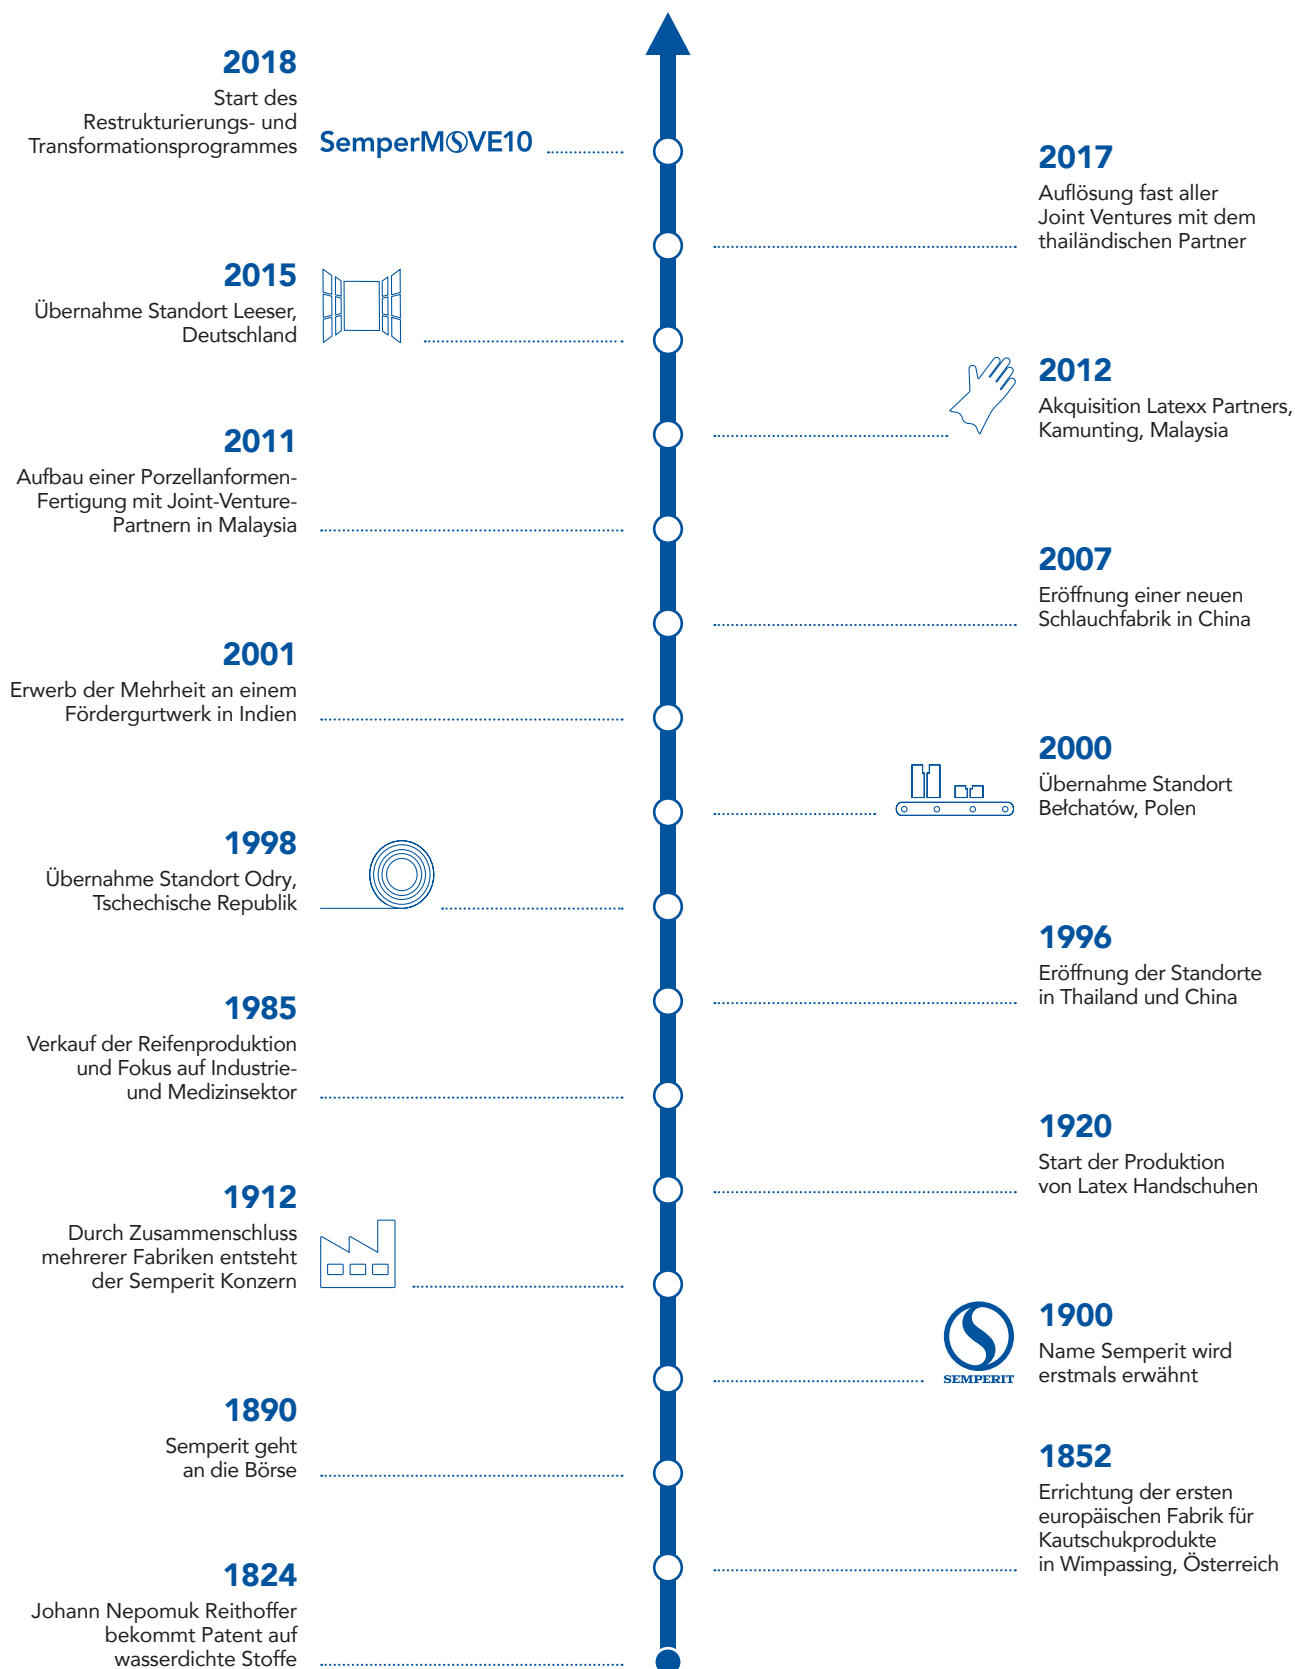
2018
Start des Restrukturierungs- und Transformationsprogrammes

SemperMOVE10

2017
Auflösung fast aller Joint Ventures mit dem thailändischen Partner

2015
Übernahme Standort Leeser, Deutschland

2012
Akquisition Latexx Partners, Kamunting, Malaysia

2011
Aufbau einer Porzellanformen-Fertigung mit Joint-Venture-Partnern in Malaysia

2007
Eröffnung einer neuen Schlauchfabrik in China

2001
Erwerb der Mehrheit an einem Fördergurtwerk in Indien

2000
Übernahme Standort Bełchatów, Polen

1998
Übernahme Standort Odry, Tschechische Republik

1996
Eröffnung der Standorte in Thailand und China

1985
Verkauf der Reifenproduktion und Fokus auf Industrie- und Medizinsektor

1920
Start der Produktion von Latex Handschuhen

1912
Durch Zusammenschluss mehrerer Fabriken entsteht der Semperit Konzern

SEMPERIT

1900
Name Semperit wird erstmals erwähnt

1890
Semperit geht an die Börse

1852
Errichtung der ersten europäischen Fabrik für Kautschukprodukte in Wimpassing, Österreich

1824
Johann Nepomuk Reithoffer bekommt Patent auf wasserdichte Stoffe